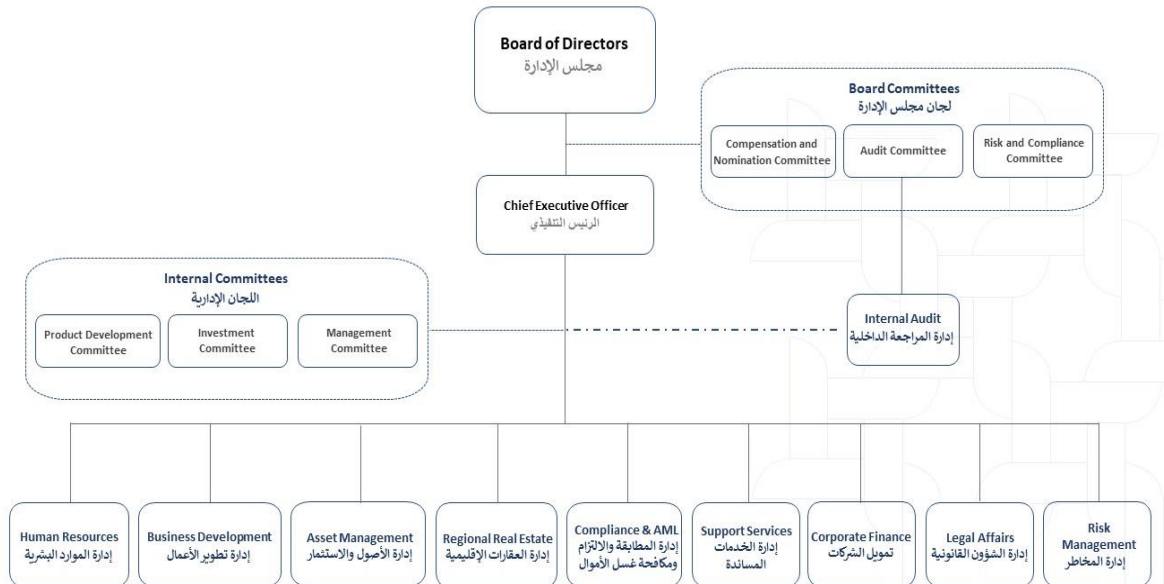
Board of Directors
مجلس الإدارة

Board Committees
لجان مجلس الإدارة

Compensation and Nomination Committee

Audit Committee

Risk and Compliance Committee

Chief Executive Officer
الرئيس التنفيذي

Internal Committees
اللجان الإدارية

Product Development Committee

Investment Committee

Management Committee

Internal Audit
إدارة المراجعة الداخلية

Human Resources
إدارة الموارد البشرية

Business Development
إدارة تطوير الأعمال

Asset Management
إدارة الأصول والاستثمار

Regional Real Estate
إدارة العقارات الإقليمية

Compliance & AML
إدارة المطابقة والالتزام ومكافحة غسل الأموال

Support Services
إدارة الخدمات المساندة

Corporate Finance
تمويل الشركات

Legal Affairs
إدارة الشؤون القانونية

Risk Management
إدارة المخاطر